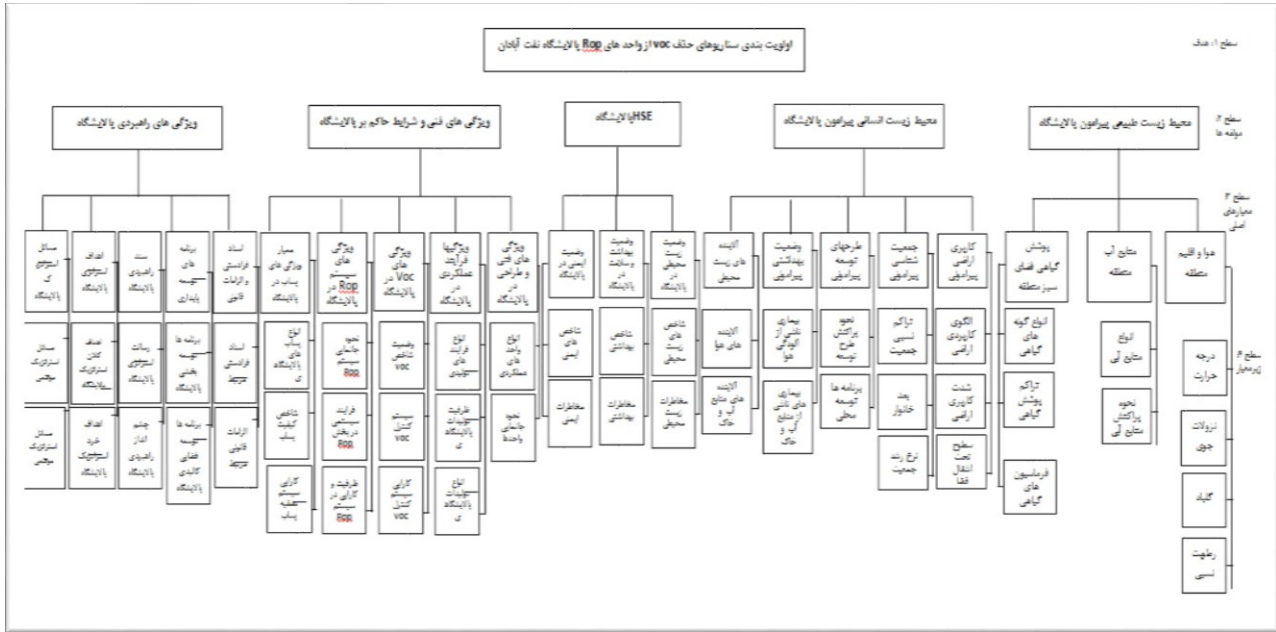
سطح ۱: هدف

اولویت بندی سناریوهای حذف voc از واحد های Rop پالایشگاه نفت آبادان

سطح ۲: دامنه ها

محیط زیست طبیعی پیرامون پالایشگاه

محیط زیست انسانی پیرامون پالایشگاه

HSE پالایشگاه

ویژگی های فنی و شرایط حاکم بر پالایشگاه

ویژگی های راهبردی پالایشگاه

سطح ۳: معیارهای اصلی

هوا و اقلیم منطقه

منابع آب منطقه

پوشش گیاهی فضای سبز منطقه

کاربری اراضی پیرامونی

جمعیت شناسی پیرامونی

طرحهای توسعه پیرامونی

وضعیت بهداشتی پیرامونی

آلاینده های زیست محیطی

وضعیت زیست محیطی در پالایشگاه

وضعیت بهداشت و سلامت در پالایشگاه

وضعیت ایمنی در پالایشگاه

ویژگی های فنی و طراحی در پالایشگاه

ویژگیها فرآیند عملکردی در پالایشگاه

ویژگی های Voc در

ویژگی های سیستم Rop در پالایشگاه

سایر ویژگی های پساب در پالایشگاه

اسناد فرادستی و الزامات قانونی

برنامه های توسعه پایداری

سند راهبردی پالایشگاه

اهداف استراتژیک پالایشگاه

مسائل استراتژیک پالایشگاه

سطح ۴: زیرمعیار

درجه حرارت

نزولات جوی

گیاد

رطوبت نسبی

انواع منابع آبی

نحوه پراکنش منابع آبی

انواع گونه های گیاهی

تراکم پوشش گیاهی

فرماسیون های گیاهی

الگوی کاربردی اراضی

شدت کاربری اراضی

سطوح تحت انتقال فضا

تراکم نسبی جمعیت

بعد خانوار

نرخ رشد جمعیت

نحوه پراکنش طرح توسعه

برنامه ها توسعه محلی

بیماری ناشی از آلودگی هوا

بیماری ناشی از منابع آب و خاک

آلاینده های هوا

آلاینده های منابع آب و خاک

شاخص های زیست محیطی

مخاطرات زیست محیطی

شاخص بهداشتی

مخاطرات بهداشتی

شاخص ایمنی

مخاطرات ایمنی

انواع واحد های عملکردی

نحوه جانمایی واحدها

انواع فرایند های تولیدی

ظرفیت تولیدات پالایشگاه

انواع تولیدات پالایشگاه

وضعیت شاخص voc

سیستم کنترل voc

کارایی سیستم کنترل voc

نحوه جانمایی سیستم Rop

فرایند سیستمی در بخش Rop

ظرفیت و کارایی در سیستم Rop

انواع پساب های پالایشگاه

شاخص کیفیت پساب

کارایی سیستم تصفیه پساب

اسناد فرادستی مرتبط

الزامات قانونی مرتبط

برنامه ها توسعه بخشی

برنامه های توسعه فضایی کالبدی پالایشگاه

رسالت استراتژیک پالایشگاه

چشم انداز راهبردی پالایشگاه

اهداف کلان استراتژیک پالایشگاه

اهداف خرد استراتژیک پالایشگاه

مسائل استراتژیک مهم

مسائل استراتژیک مهم